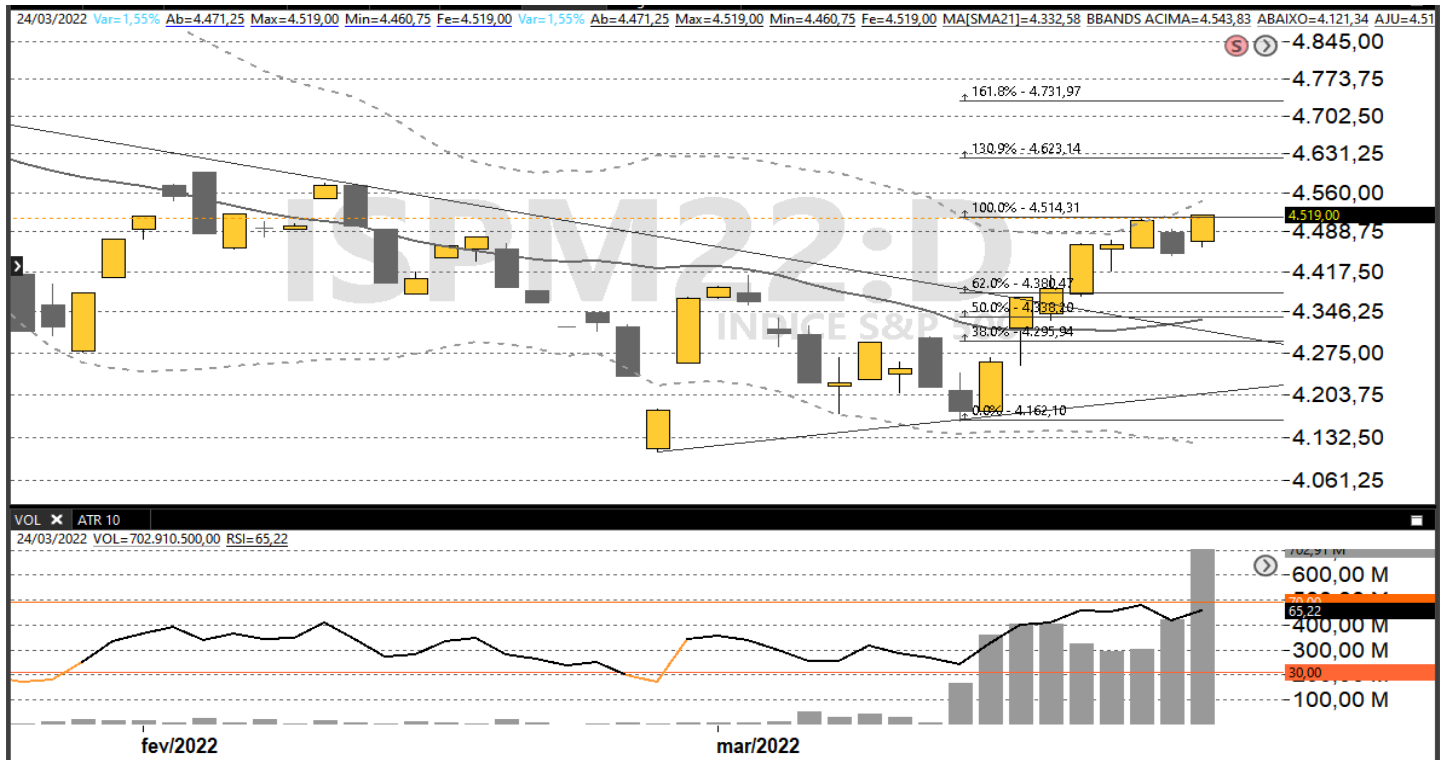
24/03/2022 Var=1,55% Ab=4.471,25 Max=4.519,00 Min=4.460,75 Fe=4.519,00 Var=1,55% Ab=4.471,25 Max=4.519,00 Min=4.460,75 Fe=4.519,00 MA[SMA21]=4.332,58 BBANDS ACIMA=4.543,83 ABAIXO=4.121,34 AJU=4.51

ISPM22:D
INDICE S&P 500

161.8% - 4.731,97
130.9% - 4.623,14
100.0% - 4.514,31
62.0% - 4.380,47
50.0% - 4.338,20
38.0% - 4.295,94
0.0% - 4.162,10

4.845,00
4.773,75
4.702,50
4.631,25
4.560,00
4.519,00
4.488,75
4.417,50
4.346,25
4.275,00
4.203,75
4.132,50
4.061,25

VOL ATR 10
24/03/2022 VOL=702.910.500,00 RSI=65,22

702,91 M
600,00 M
70,00
65,22
400,00 M
300,00 M
30,00
100,00 M

fev/2022
mar/2022